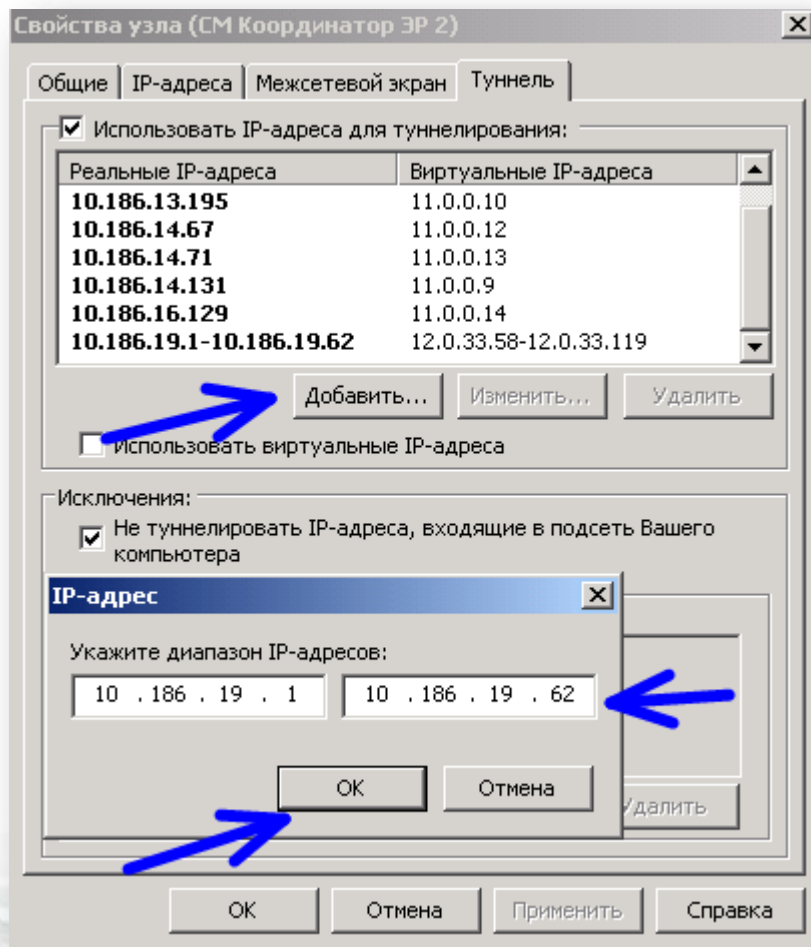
Свойства узла (СМ Координатор ЭР 2)

Общие | IP-адреса | Межсетевой экран | Туннель

Использовать IP-адреса для туннелирования:

| Реальные IP-адреса | Виртуальные IP-адреса |
|---|---|
| 10.186.13.195 | 11.0.0.10 |
| 10.186.14.67 | 11.0.0.12 |
| 10.186.14.71 | 11.0.0.13 |
| 10.186.14.131 | 11.0.0.9 |
| 10.186.16.129 | 11.0.0.14 |
| 10.186.19.1-10.186.19.62 | 12.0.33.58-12.0.33.119 |

Добавить... Изменить... Удалить

Использовать виртуальные IP-адреса

Исключения:

Не туннелировать IP-адреса, входящие в подсеть Вашего компьютера

IP-адрес

Укажите диапазон IP-адресов:

10 . 186 . 19 . 1

10 . 186 . 19 . 62

OK Отмена

Удалить

OK Отмена Применить Справка